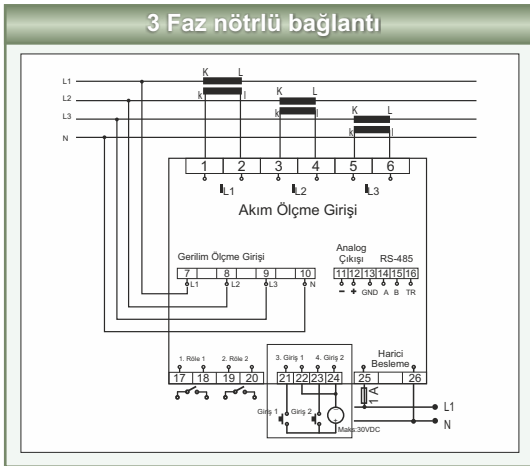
3 Faz nötrlü bağlantı

L1
L2
L3
N

K L
k l
K L
k l
K L
k l

1 2 3 4 5 6
$I_{L1}$ $I_{L2}$ $I_{L3}$
Akım Ölçme Girişi

Gerilim Ölçme Girişi
7 8 9 10
L1 L2 L3 N

Analog Çıkışı
RS-485
11 12 13 14 15 16
− + GND A B TR

1. Röle 1
2. Röle 2
17 18 19 20

3. Giriş 1
4. Giriş 2
21 22 23 24

Harici Besleme
25 26

Giriş 1
Giriş 2
Maks:30VDC

L1
N